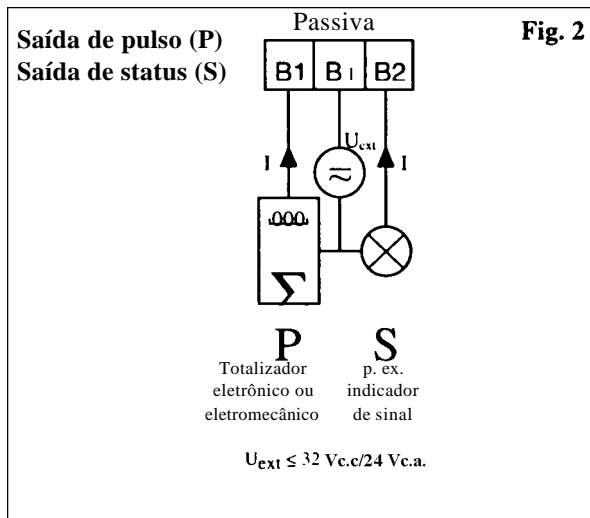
Saída de pulso (P)
Saída de status (S)

Passiva

Fig. 2

B1 B⊥ B2

$U_{ext}$

I

I

$\approx$

$\Sigma$

P
Totalizador eletrônico ou eletromecânico

S
p. ex. indicador de sinal

$U_{ext} \leq 32$ Vc.c/24 Vc.a.